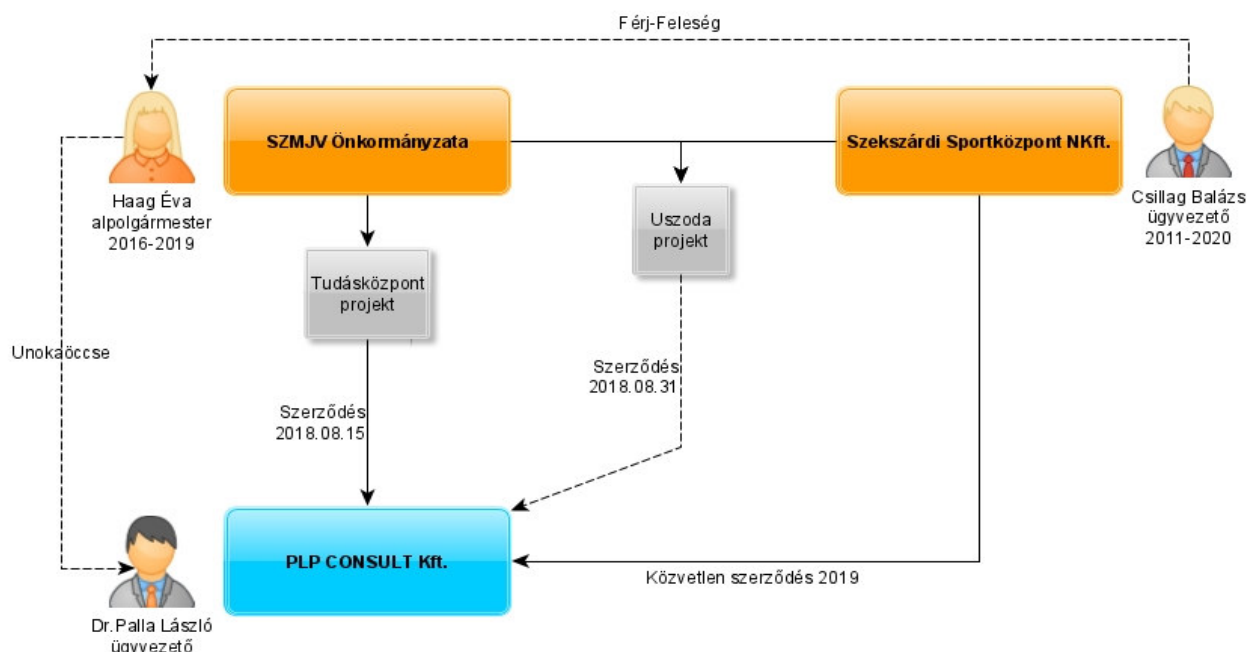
Férj-Feleség

Haag Éva alpolgármester 2016-2019

SZMJV Önkormányzata

Szekszárdi Sportközpont NKft.

Csillag Balázs ügyvezető 2011-2020

Uszoda projekt

Tudásközpont projekt

Unokaöccse

Szerződés 2018.08.31

Szerződés 2018.08.15

PLP CONSULT Kft.

Közvetlen szerződés 2019

Dr.Palla László ügyvezető